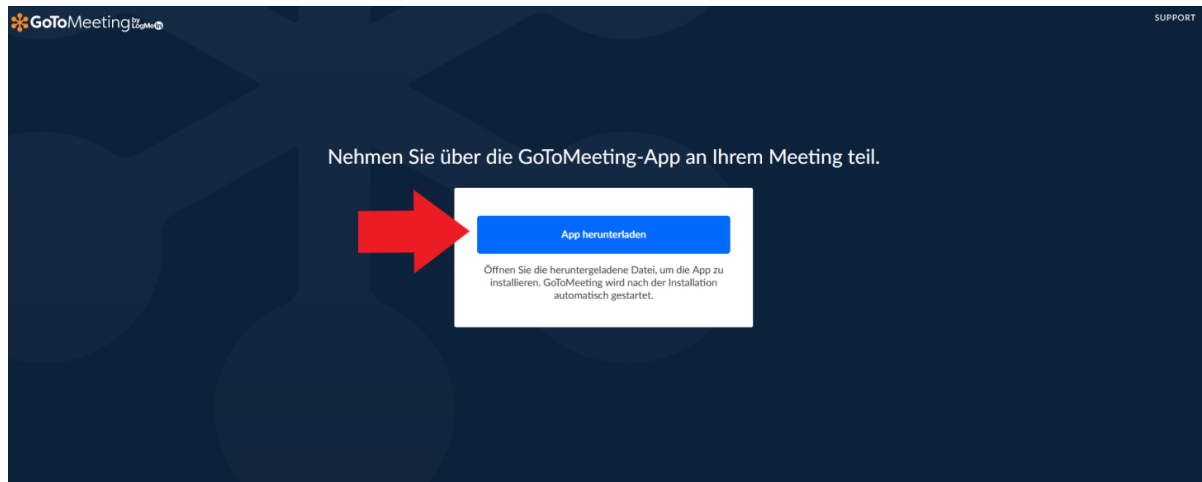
GoToMeeting by LogMeIn

SUPPORT

Nehmen Sie über die GoToMeeting-App an Ihrem Meeting teil.

App herunterladen

Öffnen Sie die heruntergeladene Datei, um die App zu installieren. GoToMeeting wird nach der Installation automatisch gestartet.